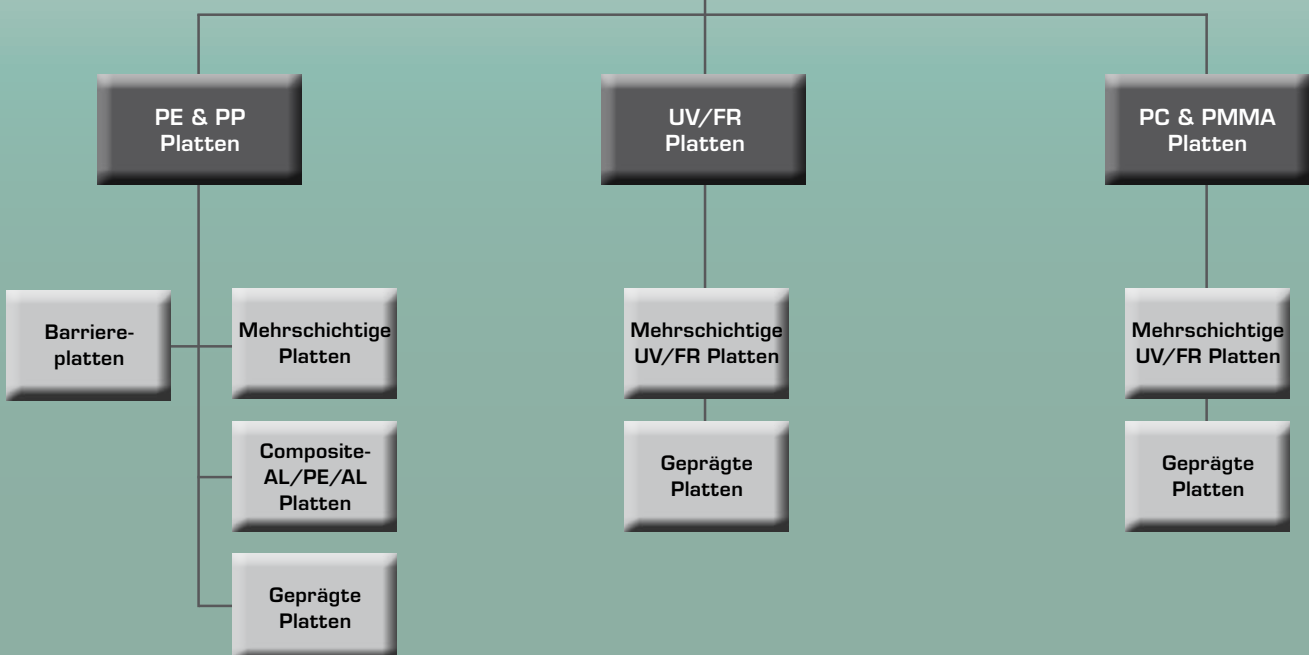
PE & PP Platten

Barriereplatten

Mehrschichtige Platten

Composite-AL/PE/AL Platten

Geprägte Platten

UV/FR Platten

Mehrschichtige UV/FR Platten

Geprägte Platten

PC & PMMA Platten

Mehrschichtige UV/FR Platten

Geprägte Platten